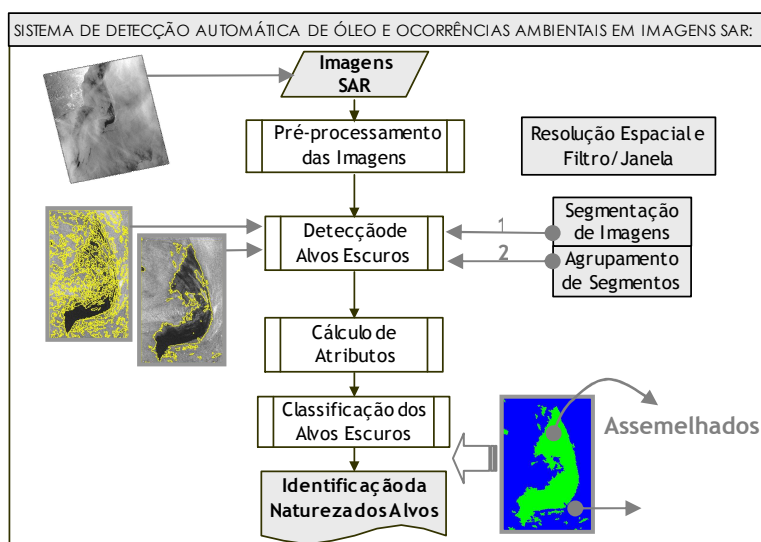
SISTEMA DE DETECÇÃO AUTOMÁTICA DE ÓLEO E OCORRÊNCIAS AMBIENTAIS EM IMAGENS SAR:

Imagens SAR

Pré-processamento das Imagens

Resolução Espacial e Filtro/Janela

Detecção de Alvos Escuros

1

Segmentação de Imagens

2

Agrupamento de Segmentos

Cálculo de Atributos

Classificação dos Alvos Escuros

Assemelhados

Identificação da Natureza dos Alvos